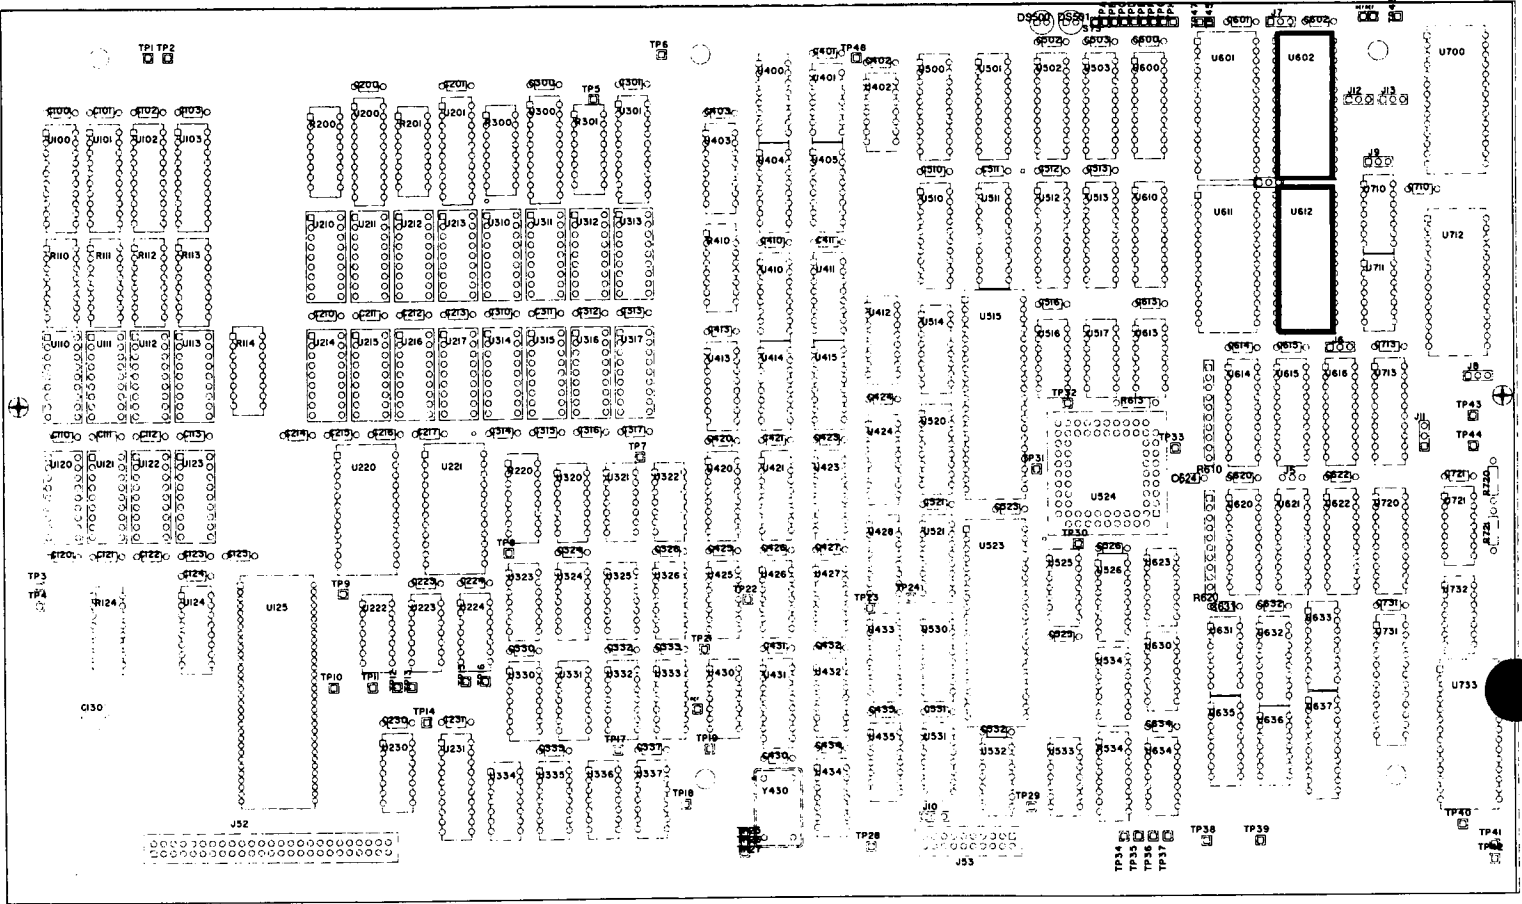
TP1 TP2
TP6
DS500 DS501
J7
U601 U602 U700
C100 C101 C102 C103
U100 U101 U102 U103
C200 C201 C300 C301
R200 U200 R201 U201 R300 U300 R301 U301
TP5
U400 U401 U402
TP48
U500 U501 U502 U503 U600
C502 C503 C600 C601 C602
J12 J13
J9
U210 U211 U212 U213 U310 U311 U312 U313
U403 U404 U405
C510 C511 C512 C513
U510 U511 U512 U513 U610 U611 U612
U710 C710 U712 U711
R110 R111 R112 R113
C210 C211 C212 C213 C310 C311 C312 C313
U410 U411 C410 C411
U412 U514 U515 U516 U517 U613
C516 C613
U110 U111 U112 U113 R114
U214 U215 U216 U217 U314 U315 U316 U317
C413 U413 U414 U415
C614 C615 J6 C713
U614 U615 U616 U713
J8
TP43 TP44
C110 C111 C112 C113
C214 C215 C216 C217 C314 C315 C316 C317
TP7
C420 C421 C423
U420 U421 U423
U424 C424
U520
TP32 R613 TP33
TP31
U524
C624 R610
J11
U120 U121 U122 U123
U220 U221
U320 U321 U322
C320 C321 C322
C721 U721
U620 U621 U622 U720
C620 J5 C622
C521 U521 U523 C523
C120 C121 C122 C123 C123
C124
TP3 TP4
R124 U124 U125
TP8
TP9
C223 C224
U222 U223 U224
U323 U324 U325 U326
C324 C326
U425 U426 U427
C425 C426 C427
TP22
U428 C428
TP23 TP24
TP30
U525 U526 U623
C526
R620
C631 C632
U631 U632 U633
U732 C731 U731
C330 C332 C333
U330 U331 U332 U333
U430 TP21
C431 U431 U432 C432
U433 C433
U530
C525
U534
U630
U733
TP10 TP11 TP12 TP13 TP15 TP16
C130
TP14
C230 C231
U230 U231
C531
U435 C435
U531 U532 C532
U533 U534 C534
U635 U636 U637
U634 C634
TP17 TP19 TP20
C335 C337
U334 U335 U336 U337
C430
Y430
C434 U434
TP18
J10
TP29
TP38 TP39
TP40 TP41 TP42
J52
TP28
J53
TP34 TP35 TP36 TP37